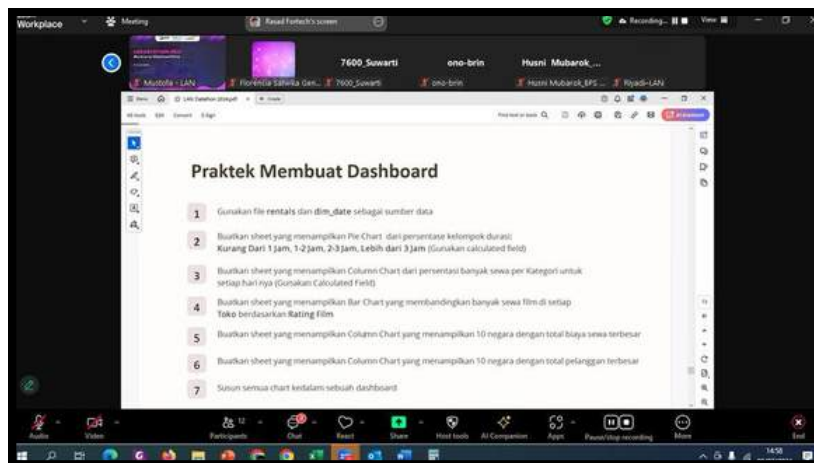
Workplace

Meeting

Rasad Fortech's screen

Recording...

View

7600_Suwarti

ono-brin

Husni Mubarok_...

Mustofa - LAN

Florencia Salwita Gen...

7600_Suwarti

ono-brin

Husni Mubarok BPS ...

Riyadi-LAN

Praktek Membuat Dashboard

1 Gunakan file rentals dan dim_date sebagai sumber data

2 Buatkan sheet yang menampilkan Pie Chart dari persentase kelompok durasi: Kurang Dari 1 Jam, 1-2 Jam, 2-3 Jam, Lebih dari 3 Jam (Gunakan calculated field)

3 Buatkan sheet yang menampilkan Column Chart dari persentasi banyak sewa per Kategori untuk setiap hari nya (Gunakan Calculated Field)

4 Buatkan sheet yang menampilkan Bar Chart yang membandingkan banyak sewa film di setiap Toko berdasarkan Rating Film

5 Buatkan sheet yang menampilkan Column Chart yang menampilkan 10 negara dengan total biaya sewa terbesar

6 Buatkan sheet yang menampilkan Column Chart yang menampilkan 10 negara dengan total pelanggan terbesar

7 Susun semua chart kedalam sebuah dashboard

Audio

Video

Participants

Chat

React

Share

Host tools

AI Companion

Apps

Pause/stop recording

More

End

14:58